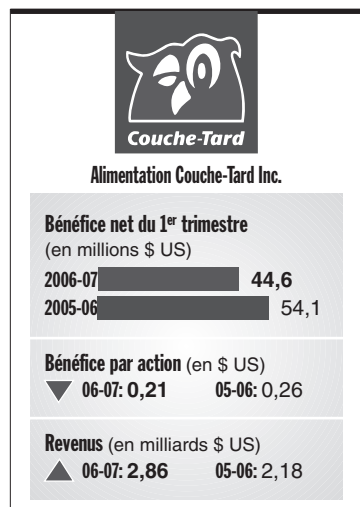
Couche-Tard

Alimentation Couche-Tard Inc.

Bénéfice net du 1$^{er}$ trimestre
(en millions $ US)

2006-07 44,6
2005-06 54,1

Bénéfice par action (en $ US)
06-07: 0,21 05-06: 0,26

Revenus (en milliards $ US)
06-07: 2,86 05-06: 2,18